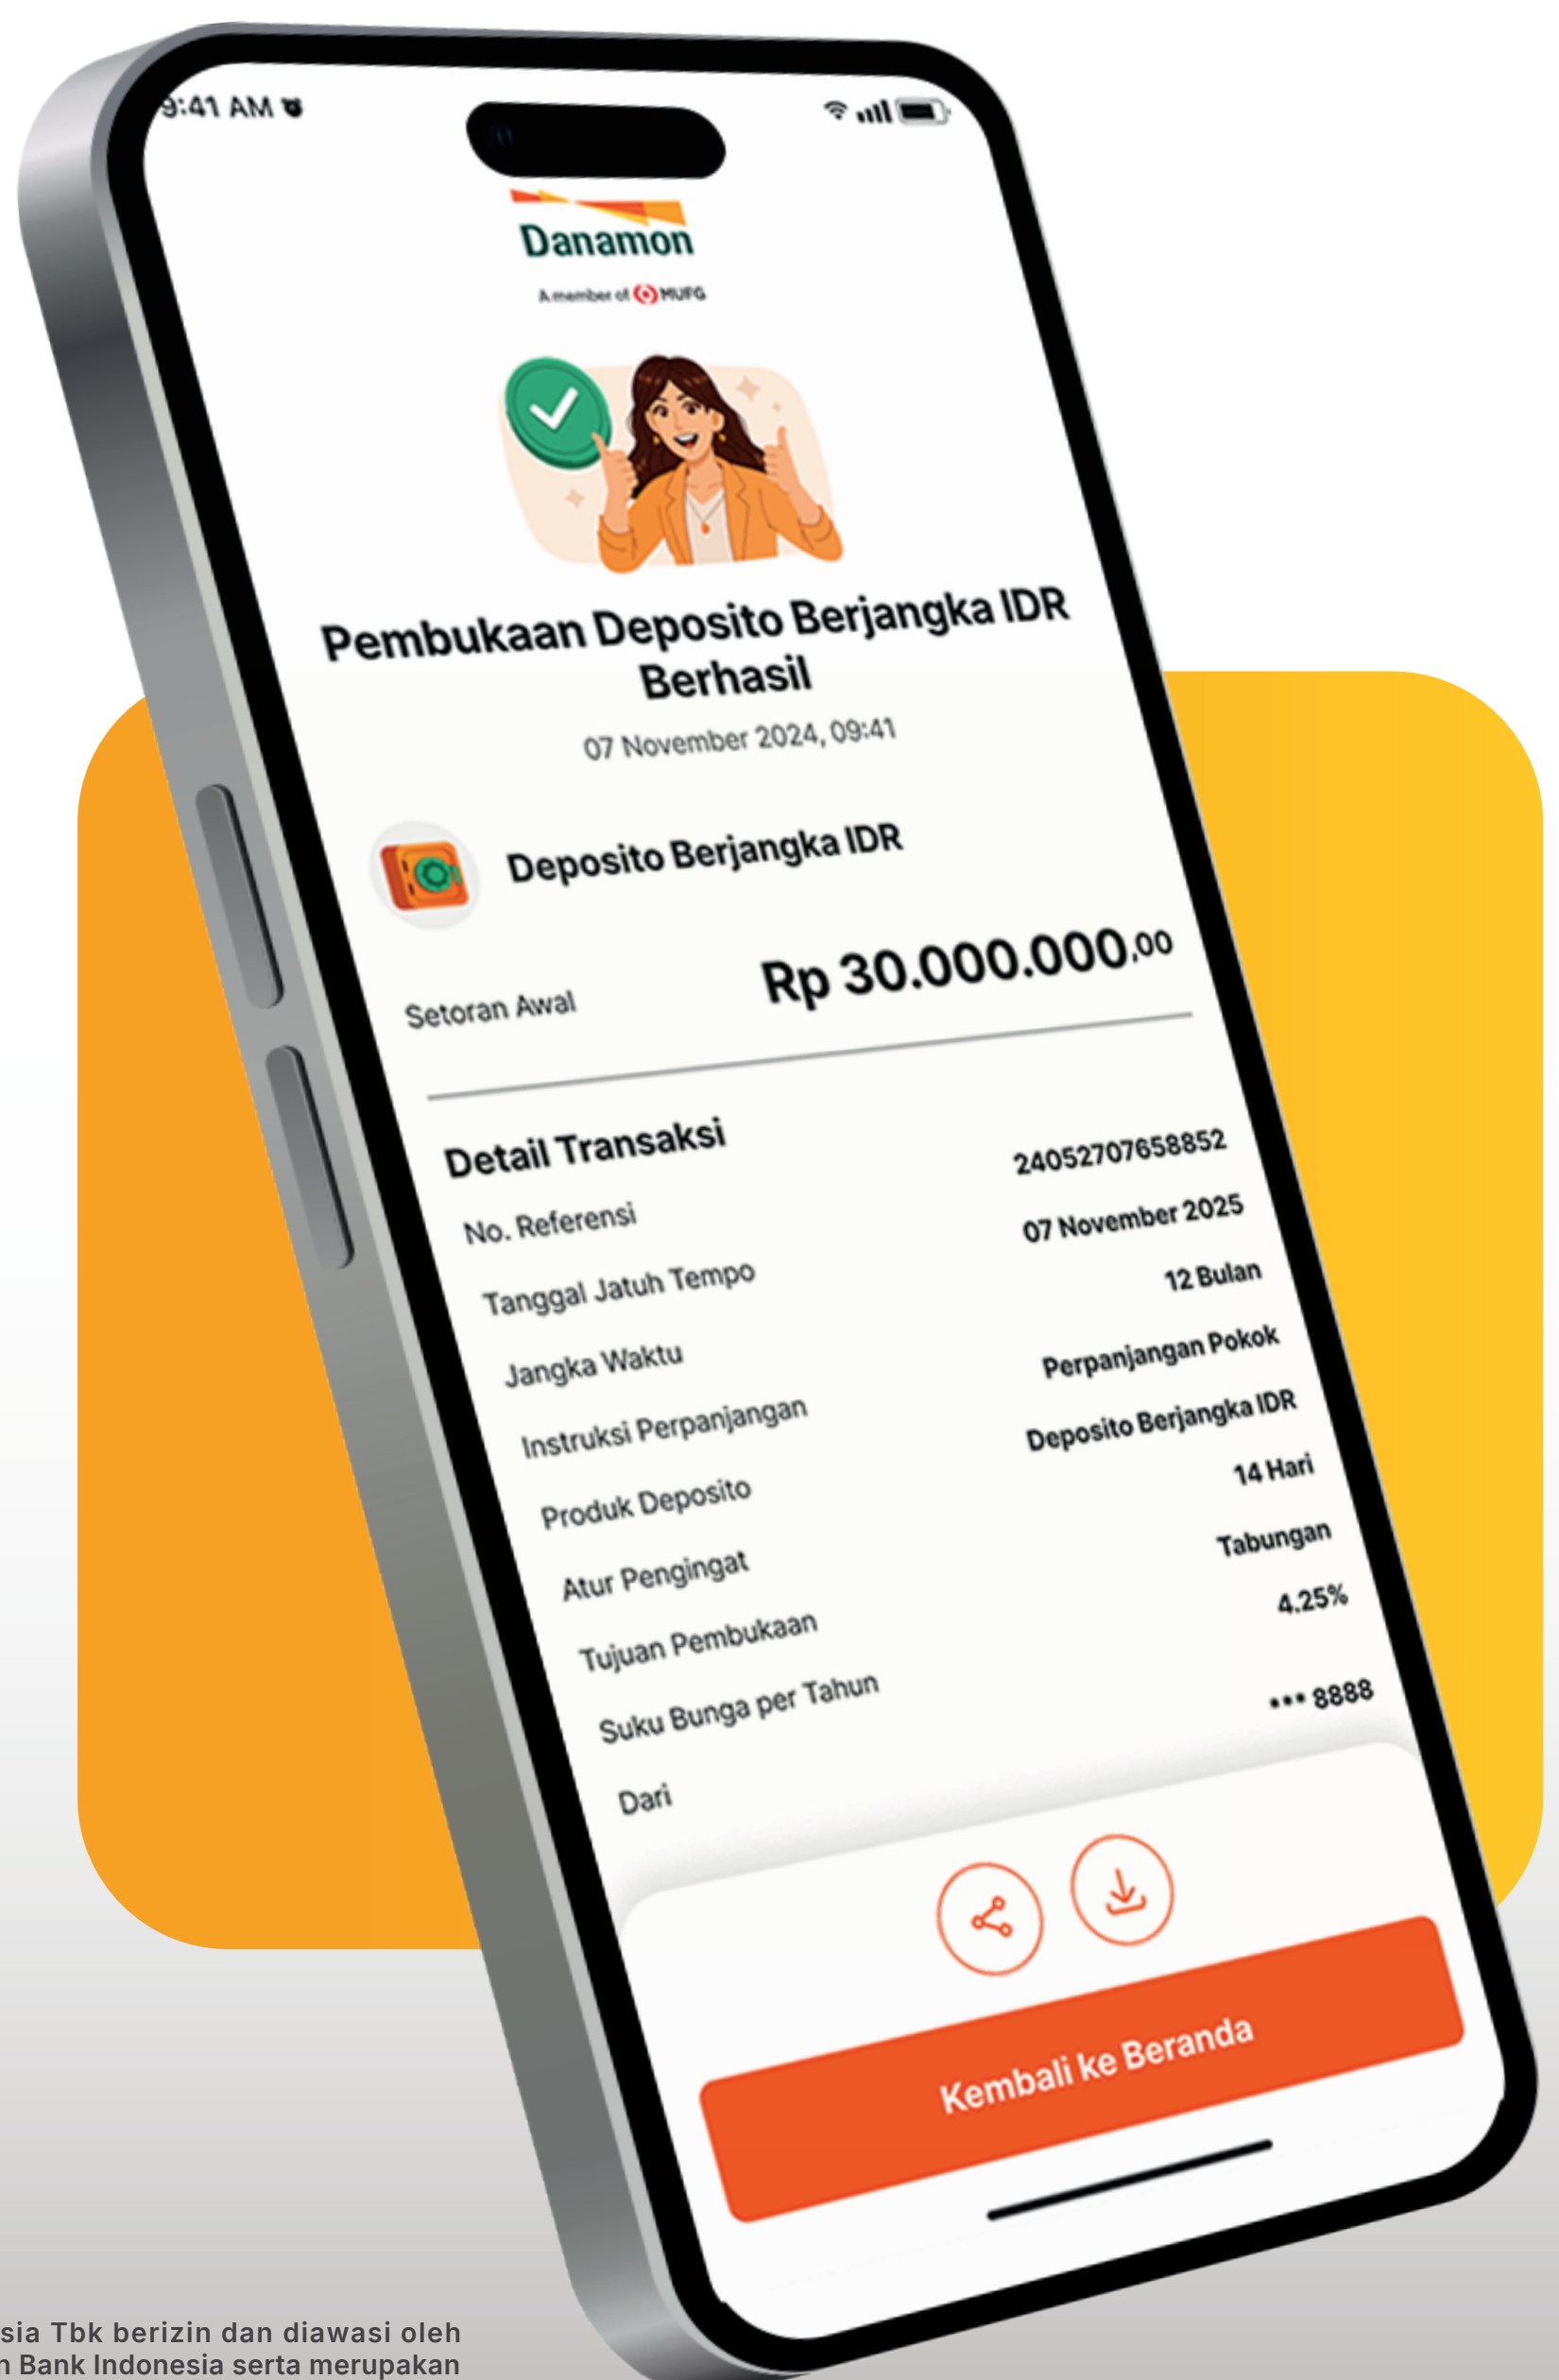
9:41 AM

Danamon
A member of MUFG

Pembukaan Deposito Berjangka IDR Berhasil
07 November 2024, 09:41

Deposito Berjangka IDR

Setoran Awal
Rp 30.000.000,00

Detail Transaksi

| | |
|---|---|
| No. Referensi | 24052707658852 |
| Tanggal Jatuh Tempo | 07 November 2025 |
| Jangka Waktu | 12 Bulan |
| Instruksi Perpanjangan | Perpanjangan Pokok |
| Produk Deposito | Deposito Berjangka IDR |
| Atur Pengingat | 14 Hari |
| Tujuan Pembukaan | Tabungan |
| Suku Bunga per Tahun | 4.25% |
| Dari | ••• 8888 |

Kembali ke Beranda

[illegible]sia Tbk berizin dan diawasi oleh
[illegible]n Bank Indonesia serta merupakan